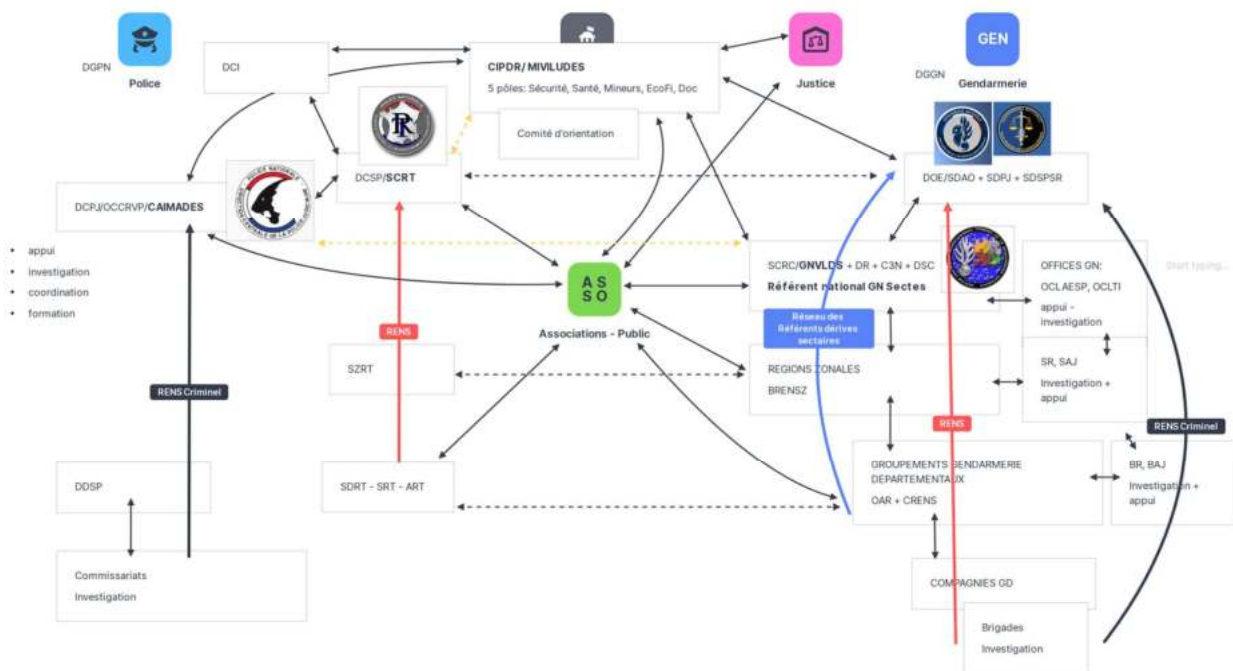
DGPN
Police

DCI

CIPDR/ MIVILUDES
5 pôles: Sécurité, Santé, Mineurs, EcoFi, Doc

Comité d'orientation

Justice

GEN
DGGN
Gendarmerie

DOE/SDAO + SDPJ + SDSPSR

DCSP/SCRT

DCPJ/OCCRVP/CAIMADES

• appui
• investigation
• coordination
• formation

ASSO
Associations - Public

SCRC/GNVLDS + DR + C3N + DSC
Référent national GN Sectes

OFFICES GN:
OCLAESP, OCLTI
appui - investigation

Start typing...

Réseau des Référents dérives sectaires

RENS

SZRT

REGIONS ZONALES
BRENSZ

SR, SAJ
Investigation + appui

RENS Criminel

RENS

RENS Criminel

DDSP

SDRT - SRT - ART

GROUPEMENTS GENDARMERIE DEPARTEMENTAUX
OAR + CRENS

BR, BAJ
Investigation + appui

Commissariats
Investigation

COMPAGNIES GD

Brigades
Investigation